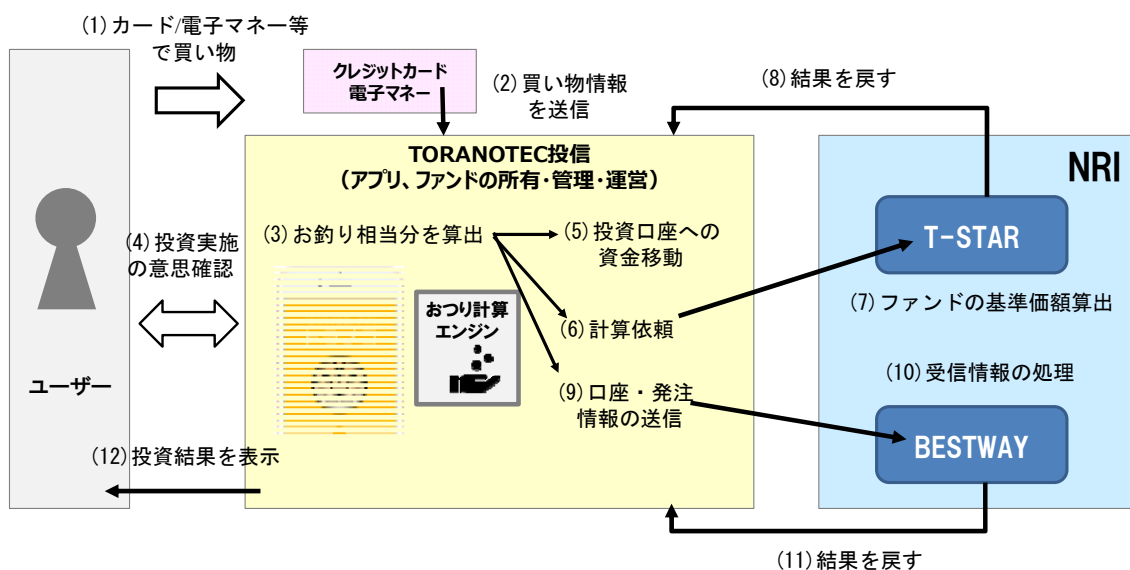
(1) カード/電子マネー等で買い物

クレジットカード
電子マネー

(2) 買い物情報を送信

(8) 結果を戻す

TORANOTEC投信
(アプリ、ファンドの所有・管理・運営)

NRI

(4) 投資実施の意思確認

(3) お釣り相当分を算出

(5) 投資口座への資金移動

T-STAR

おつり計算エンジン

(6) 計算依頼

(7) ファンドの基準価額算出

ユーザー

(10) 受信情報の処理

(9) 口座・発注情報の送信

BESTWAY

(12) 投資結果を表示

(11) 結果を戻す